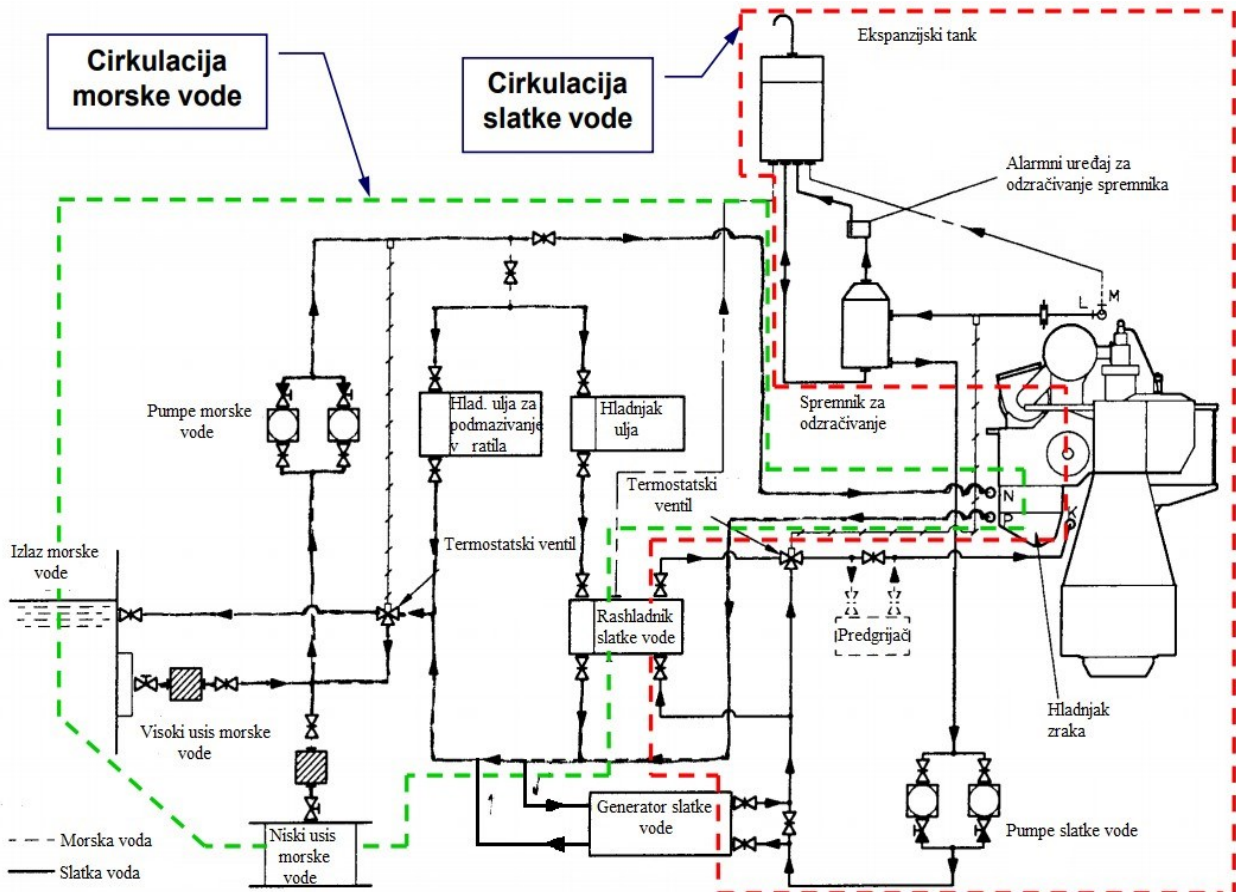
Cirkulacija morske vode

Cirkulacija slatke vode

Ekspanzijski tank

Alarmni uređaj za odzračivanje spremnika

L M

Spremnik za odzračivanje

Pumpe morske vode

Hlad. ulja za podmazivanje v ratila

Hladnjak ulja

Termostatski ventil

N

P

K

Izlaz morske vode

Termostatski ventil

Rashladnik slatke vode

Predgrijač

Visoki usis morske vode

Hladnjak zraka

Generator slatke vode

Pumpe slatke vode

Niski usis morske vode

Morska voda

Slatka voda